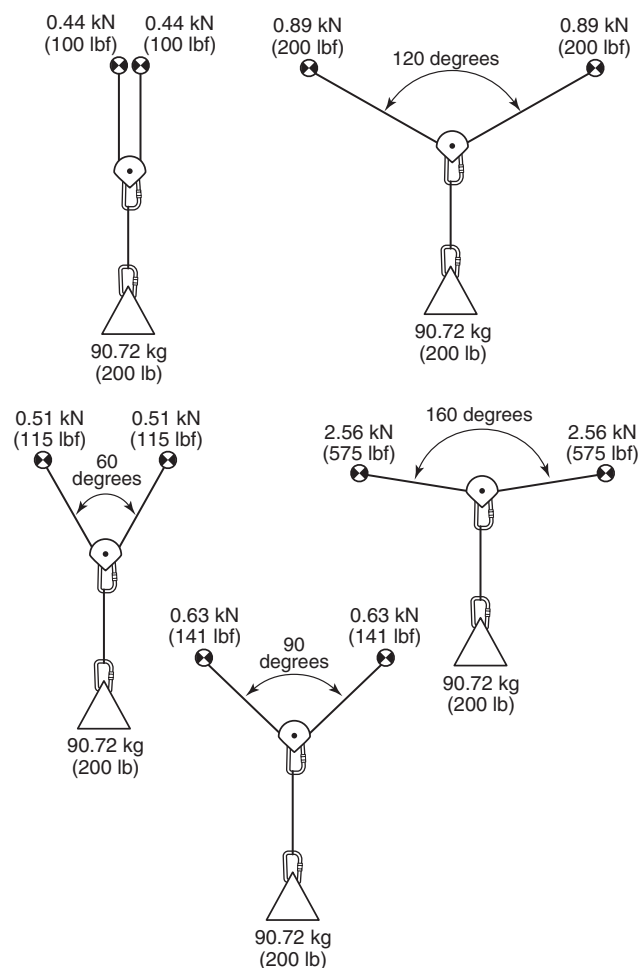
0.44 kN (100 lbf)
0.44 kN (100 lbf)
90.72 kg (200 lb)

0.89 kN (200 lbf)
120 degrees
0.89 kN (200 lbf)
90.72 kg (200 lb)

0.51 kN (115 lbf)
60 degrees
0.51 kN (115 lbf)
90.72 kg (200 lb)

2.56 kN (575 lbf)
160 degrees
2.56 kN (575 lbf)
90.72 kg (200 lb)

0.63 kN (141 lbf)
90 degrees
0.63 kN (141 lbf)
90.72 kg (200 lb)